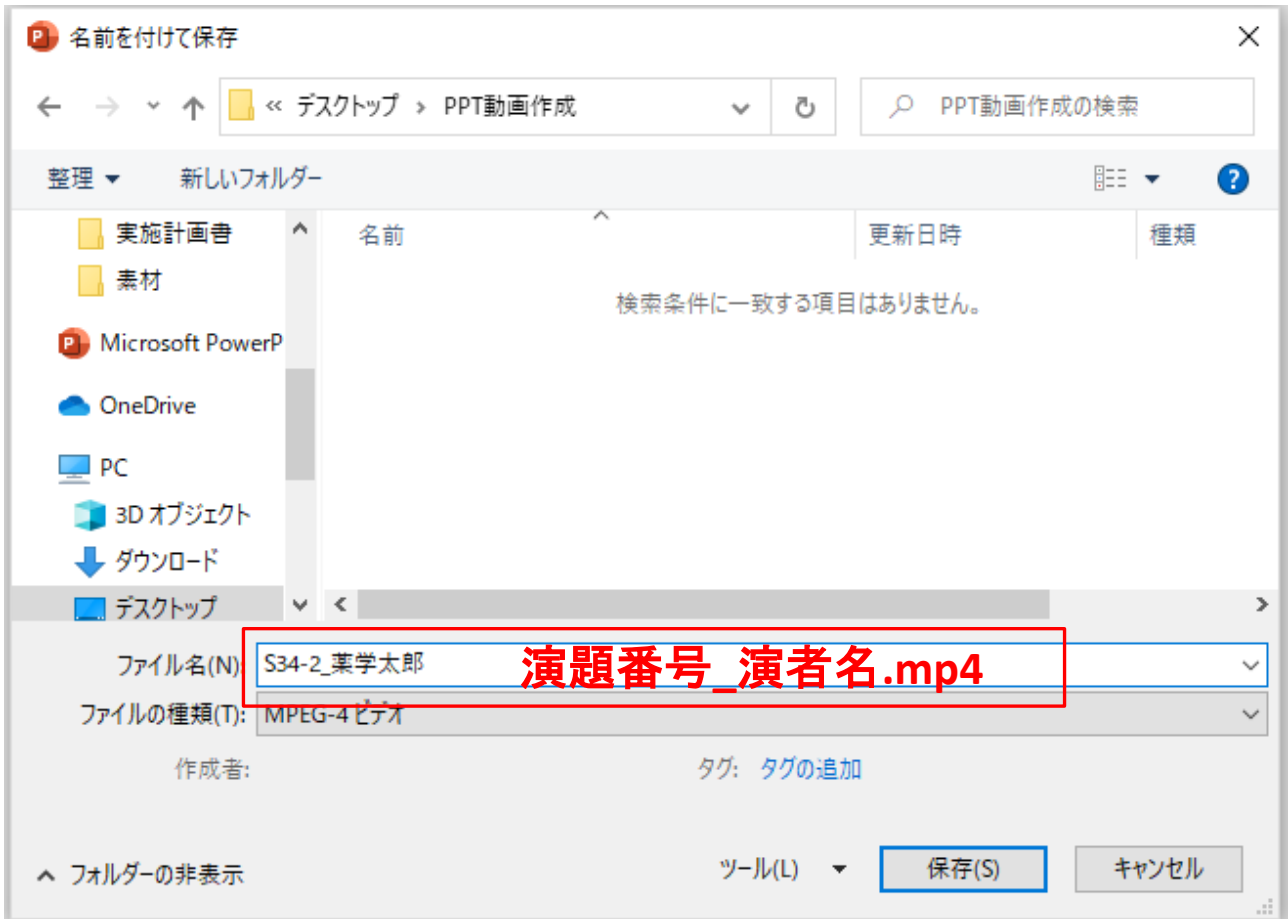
名前を付けて保存

« デスクトップ › PPT動画作成

PPT動画作成の検索

整理 ▼
新しいフォルダー

実施計画書
素材
Microsoft PowerP
OneDrive
PC
3D オブジェクト
ダウンロード
デスクトップ

名前
更新日時
種類

検索条件に一致する項目はありません。

ファイル名(N): S34-2_薬学太郎
演題番号_演者名.mp4
ファイルの種類(T): MPEG-4 ビデオ

作成者:
タグ: タグの追加

フォルダーの非表示
ツール(L)
保存(S)
キャンセル